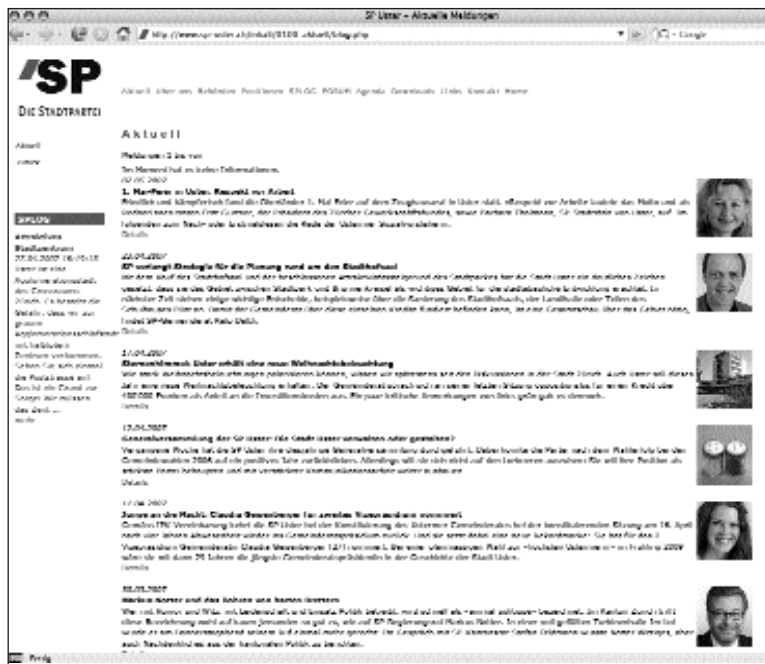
SP Uster – Aktuelle Meldungen

http://www.sp-uster.ch/inhalt/0100_aktuell/blog.php

Google

SP

DIE STADTPARTEI

Aktuell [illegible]

Aktuell

Archiv

Aktuell

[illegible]

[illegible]

1. Mai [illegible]

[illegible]

Details

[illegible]

SP verlangt Ökologie für die Planung rund um den Stadthofsaal

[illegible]

Details

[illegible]

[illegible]

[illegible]

Details

13.04.2007

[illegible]

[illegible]

Details

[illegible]

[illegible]

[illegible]

Details

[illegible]

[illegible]

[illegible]

Fertig